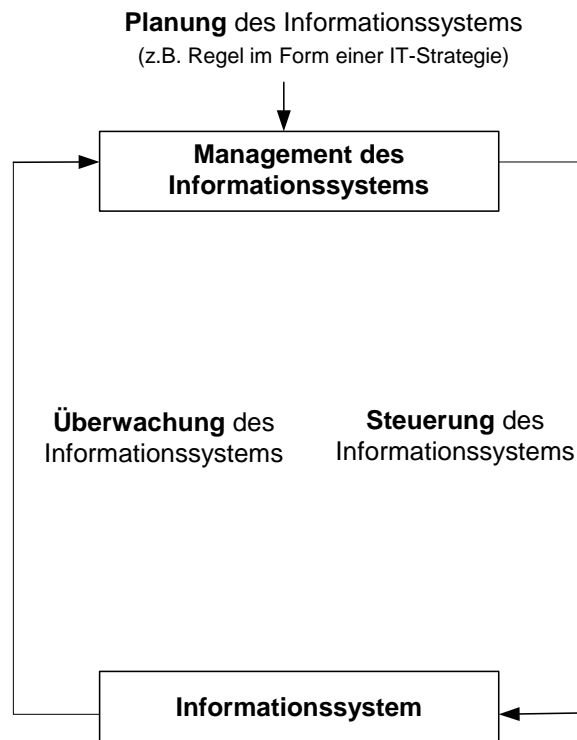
**Planung** des Informationssystems
(z.B. Regel im Form einer IT-Strategie)

**Management des Informationssystems**

**Überwachung** des Informationssystems

**Steuerung** des Informationssystems

**Informationssystem**